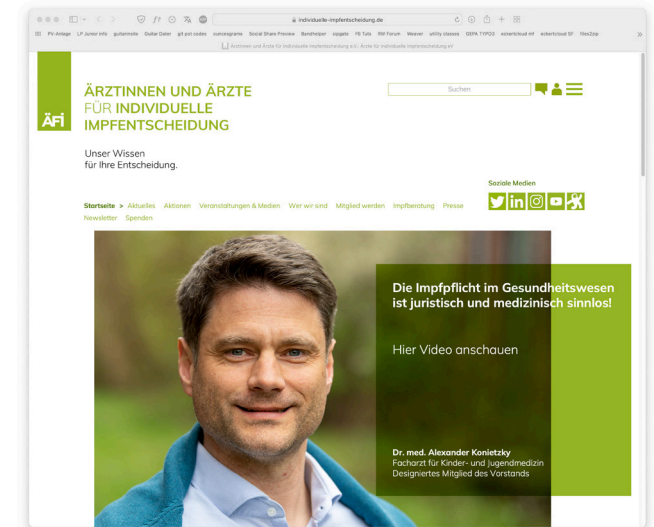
individuelle-impfentscheidung.de

PV-Anlage LP Junior Info guitarmode Guitar Dater git pot codes curvesgrams Social Share Preview Bandhelper opgate FB Tuts RW Forum Weaver utility classes IDEPA TYPO3 ecbertcloud mf ecbertcloud SF files2zip

Ärztinnen und Ärzte für individuelle Impfentscheidung e.V. - Ärzte für individuelle Impfentscheidung e.V.

ÄFI

ÄRZTINNEN UND ÄRZTE FÜR INDIVIDUELLE IMPFENTSCHEIDUNG

Suchen

Unser Wissen für Ihre Entscheidung.

Soziale Medien

Startseite > Aktuelles Aktionen Veranstaltungen & Medien Wer wir sind Mitglied werden Impfberatung Presse Newsletter Spenden

Die Impfpflicht im Gesundheitswesen ist juristisch und medizinisch sinnlos!

Hier Video anschauen

Dr. med. Alexander Konietzky
Facharzt für Kinder- und Jugendmedizin
Designiertes Mitglied des Vorstands